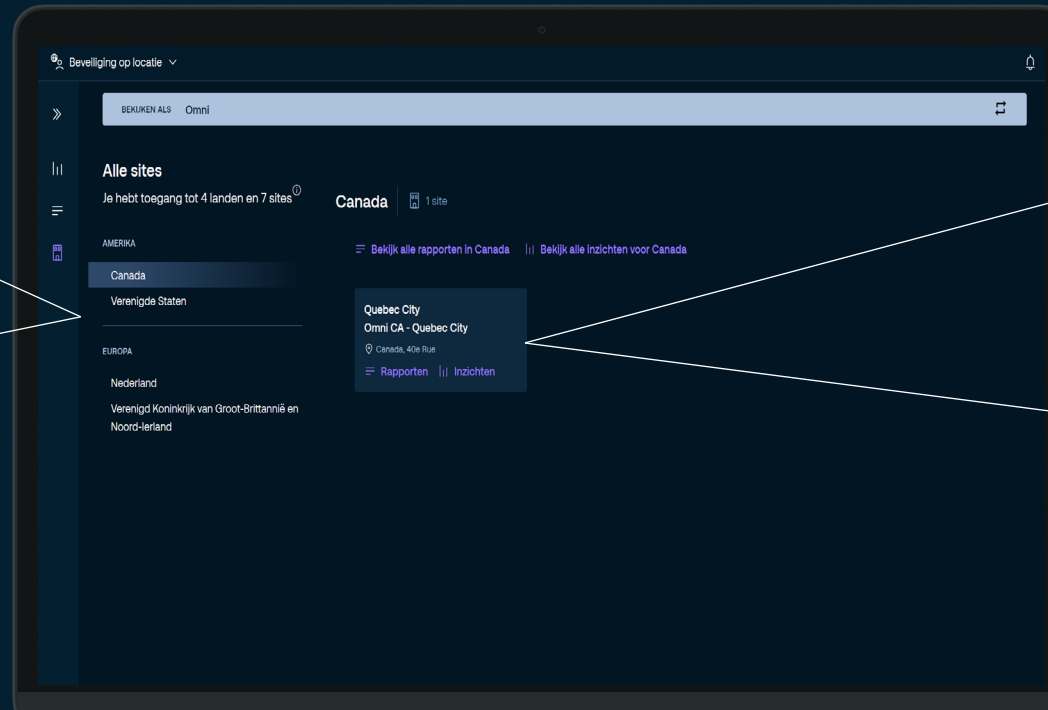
Beveiliging op locatie

BEKIJKEN ALS Omni

Alle sites
Je hebt toegang tot 4 landen en 7 sites

AMERIKA
Canada
Verenigde Staten

EUROPA
Nederland
Verenigd Koninkrijk van Groot-Brittannië en Noord-Ierland

Canada 1 site

Bekijk alle rapporten in Canada
Bekijk alle inzichten voor Canada

Quebec City
Omni CA - Quebec City
Canada, 40e Rue
Rapporten
Inzichten